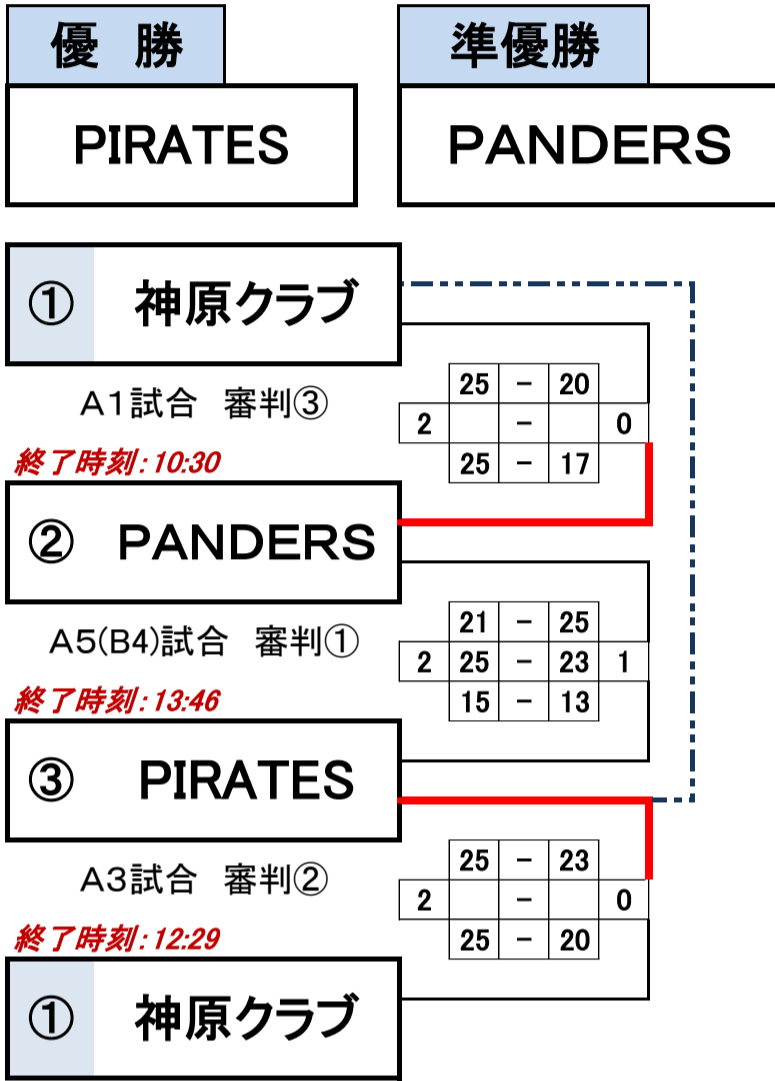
優　勝

PIRATES

準優勝

PANDERS

① 神原クラブ

A1試合　審判③

| | 25 | － | 20 | |
|---|---|---|---|---|
| 2 | | － | | 0 |
| | 25 | － | 17 | |

終了時刻：10:30

② PANDERS

A5(B4)試合　審判①

| | 21 | － | 25 | |
|---|---|---|---|---|
| 2 | 25 | － | 23 | 1 |
| | 15 | － | 13 | |

終了時刻：13:46

③ PIRATES

A3試合　審判②

| | 25 | － | 23 | |
|---|---|---|---|---|
| 2 | | － | | 0 |
| | 25 | － | 20 | |

終了時刻：12:29

① 神原クラブ